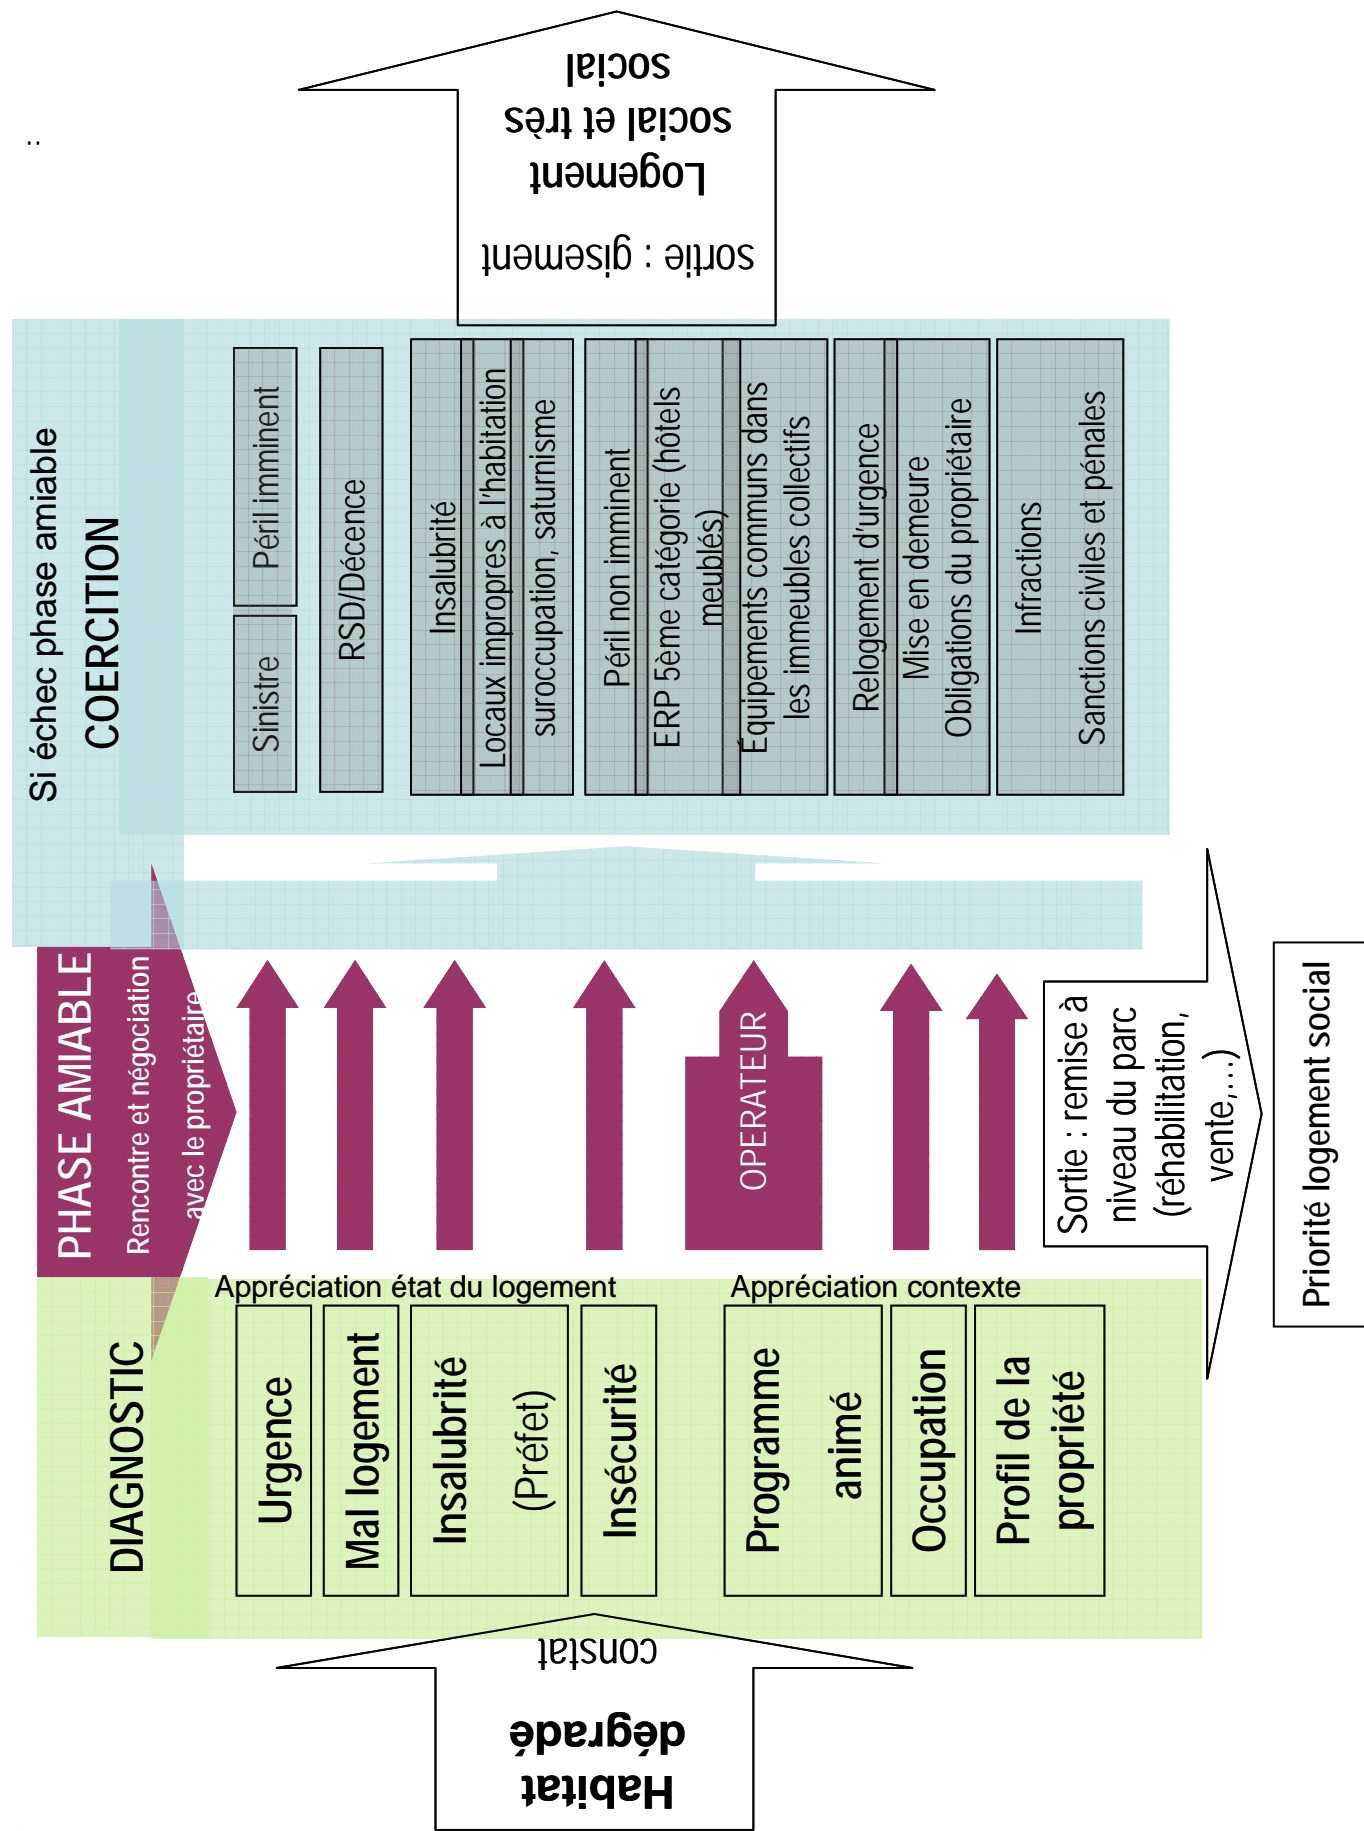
Habitat dégradé

constat

DIAGNOSTIC

Appréciation état du logement

Urgence

Mal logement

Insalubrité (Préfet)

Insécurité

Appréciation contexte

Programme animé

Occupation

Profil de la propriété

PHASE AMIABLE

Rencontre et négociation avec le propriétaire

OPERATEUR

Sortie : remise à niveau du parc (réhabilitation, vente,…)

Priorité logement social

Si échec phase amiable

COERCITION

Sinistre

Péril imminent

RSD/Décence

Insalubrité

Locaux impropres à l'habitation

suroccupation, saturnisme

Péril non imminent

ERP 5ème catégorie (hôtels meublés)

Equipements communs dans les immeubles collectifs

Relogement d'urgence

Mise en demeure

Obligations du propriétaire

Infractions

Sanctions civiles et pénales

sortie : gisement

Logement social et très social